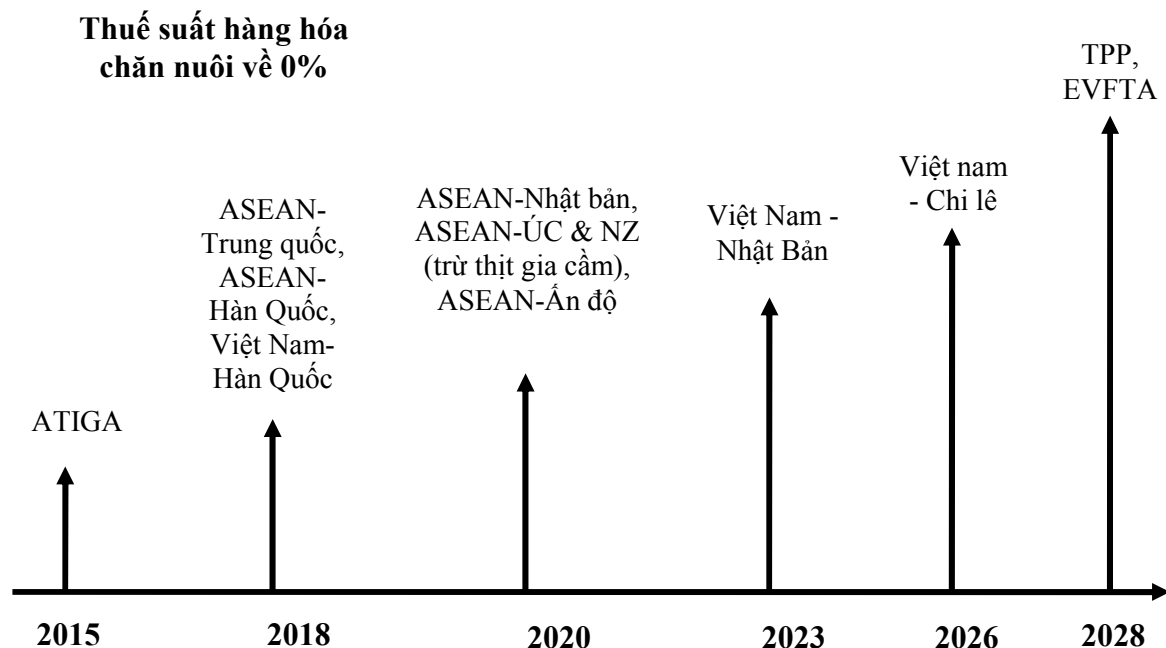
Thuế suất hàng hóa chăn nuôi về 0%

TPP, EVFTA

Việt nam - Chi lê

ASEAN-Trung quốc, ASEAN-Hàn Quốc, Việt Nam-Hàn Quốc

ASEAN-Nhật bản, ASEAN-ÚC & NZ (trừ thịt gia cầm), ASEAN-Ấn độ

Việt Nam - Nhật Bản

ATIGA

2015

2018

2020

2023

2026

2028